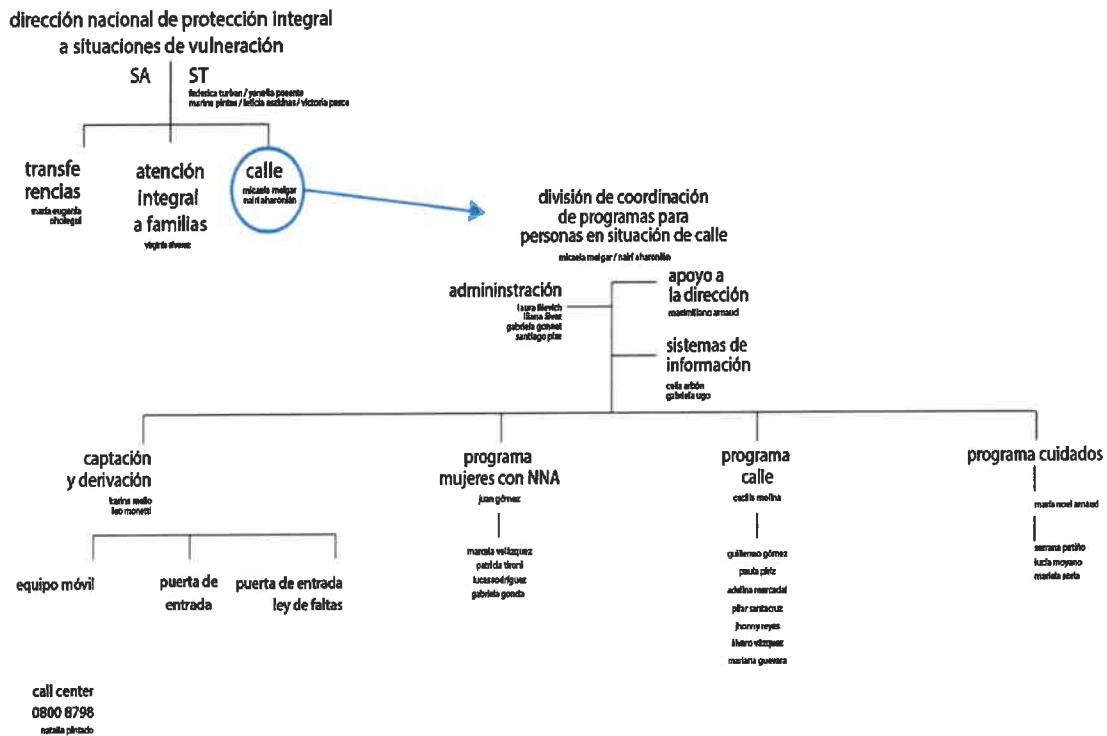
dirección nacional de protección integral a situaciones de vulneración

SA

ST
federica turban / yanelia posente
marina pintos / leticia astiñas / victoria pasce

transfe rencias
maria eugenia pholegal

atención integral a familias
virginia álvarez

calle
micaela melgar
nairi aharonián

división de coordinación de programas para personas en situación de calle
micaela melgar / nairi aharonián

admininstración
laura filevich
iliana álvez
gabriela gonnet
santiago píriz

apoyo a la dirección
maximiliano arnaud

sistemas de información
celia artón
gabriela ugo

captación y derivación
karina mello
leo monetti

equipo móvil

puerta de entrada

puerta de entrada ley de faltas

call center
0800 8798
natalia pintado

programa mujeres con NNA
juan gómez

marcela velázquez
patricia tironi
lucas rodríguez
gabriela gonda

programa calle
cecilia molina

guillermo gómez
paula píriz
adelina mercadal
pilar santacruz
jhonny reyes
álvaro vázquez
mariana guevara

programa cuidados

maría noel arnaud

serrana patiño
lucía moyano
mariela soria